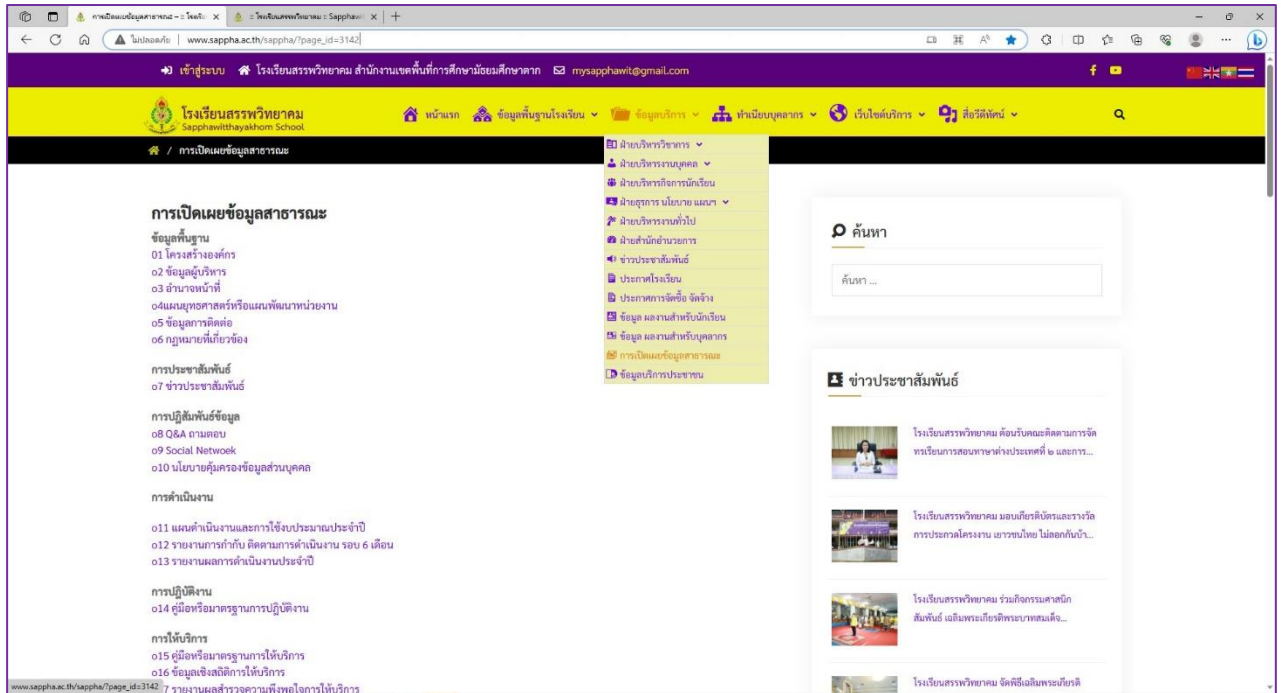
การเปิดเผยข้อมูลสาธารณะ – :: โรงเรีย × | :: โรงเรียนสรรพวิทยาคม :: Sapphaw × | +

ไม่ปลอดภัย | www.sappha.ac.th/sappha/?page_id=3142

เข้าสู่ระบบ โรงเรียนสรรพวิทยาคม สำนักงานเขตพื้นที่การศึกษามัธยมศึกษาตาก mysapphawit@gmail.com

โรงเรียนสรรพวิทยาคม
Sapphawitthayakhom School

หน้าแรก ข้อมูลพื้นฐานโรงเรียน ข้อมูลบริการ ทำเนียบบุคลากร เว็บไซต์บริการ สื่อวีดิทัศน์

/ การเปิดเผยข้อมูลสาธารณะ

ฝ่ายบริหารวิชาการ
ฝ่ายบริหารงานบุคคล
ฝ่ายบริหารกิจการนักเรียน
ฝ่ายธุรการ นโยบาย แผนฯ
ฝ่ายบริหารงานทั่วไป
ฝ่ายสำนักอำนวยการ
ข่าวประชาสัมพันธ์
ประกาศโรงเรียน
ประกาศการจัดซื้อ จัดจ้าง
ข้อมูล ผลงานสำหรับนักเรียน
ข้อมูล ผลงานสำหรับบุคลากร
การเปิดเผยข้อมูลสาธารณะ
ข้อมูลบริการประชาชน

การเปิดเผยข้อมูลสาธารณะ

ข้อมูลพื้นฐาน
01 โครงสร้างองค์กร
o2 ข้อมูลผู้บริหาร
o3 อำนาจหน้าที่
o4แผนยุทธศาสตร์หรือแผนพัฒนาหน่วยงาน
o5 ข้อมูลการติดต่อ
o6 กฎหมายที่เกี่ยวข้อง

การประชาสัมพันธ์
o7 ข่าวประชาสัมพันธ์

การปฏิสัมพันธ์ข้อมูล
o8 Q&A ถามตอบ
o9 Social Netwoek
o10 นโยบายคุ้มครองข้อมูลส่วนบุคคล

การดำเนินงาน

o11 แผนดำเนินงานและการใช้งบประมาณประจำปี
o12 รายงานการกำกับ ติดตามการดำเนินงาน รอบ 6 เดือน
o13 รายงานผลการดำเนินงานประจำปี

การปฏิบัติงาน
o14 คู่มือหรือมาตรฐานการปฏิบัติงาน

การให้บริการ
o15 คู่มือหรือมาตรฐานการให้บริการ
o16 ข้อมูลเชิงสถิติการให้บริการ
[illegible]7 รายงานผลสำรวจความพึงพอใจการให้บริการ

www.sappha.ac.th/sappha/?page_id=3142

ค้นหา
ค้นหา ...

ข่าวประชาสัมพันธ์

โรงเรียนสรรพวิทยาคม ต้อนรับคณะติดตามการจัดทรเรียนการสอนภาษาต่างประเทศที่ ๒ และการ...

โรงเรียนสรรพวิทยาคม มอบเกียรติบัตรและรางวัล การประกวดโครงงาน เยาวชนไทย ไม่ลอกกันบ้า...

โรงเรียนสรรพวิทยาคม ร่วมกิจกรรมศาสนิกสัมพันธ์ เฉลิมพระเกียรติพระบาทสมเด็จ...

โรงเรียนสรรพวิทยาคม จัดพิธีเฉลิมพระเกียรติ